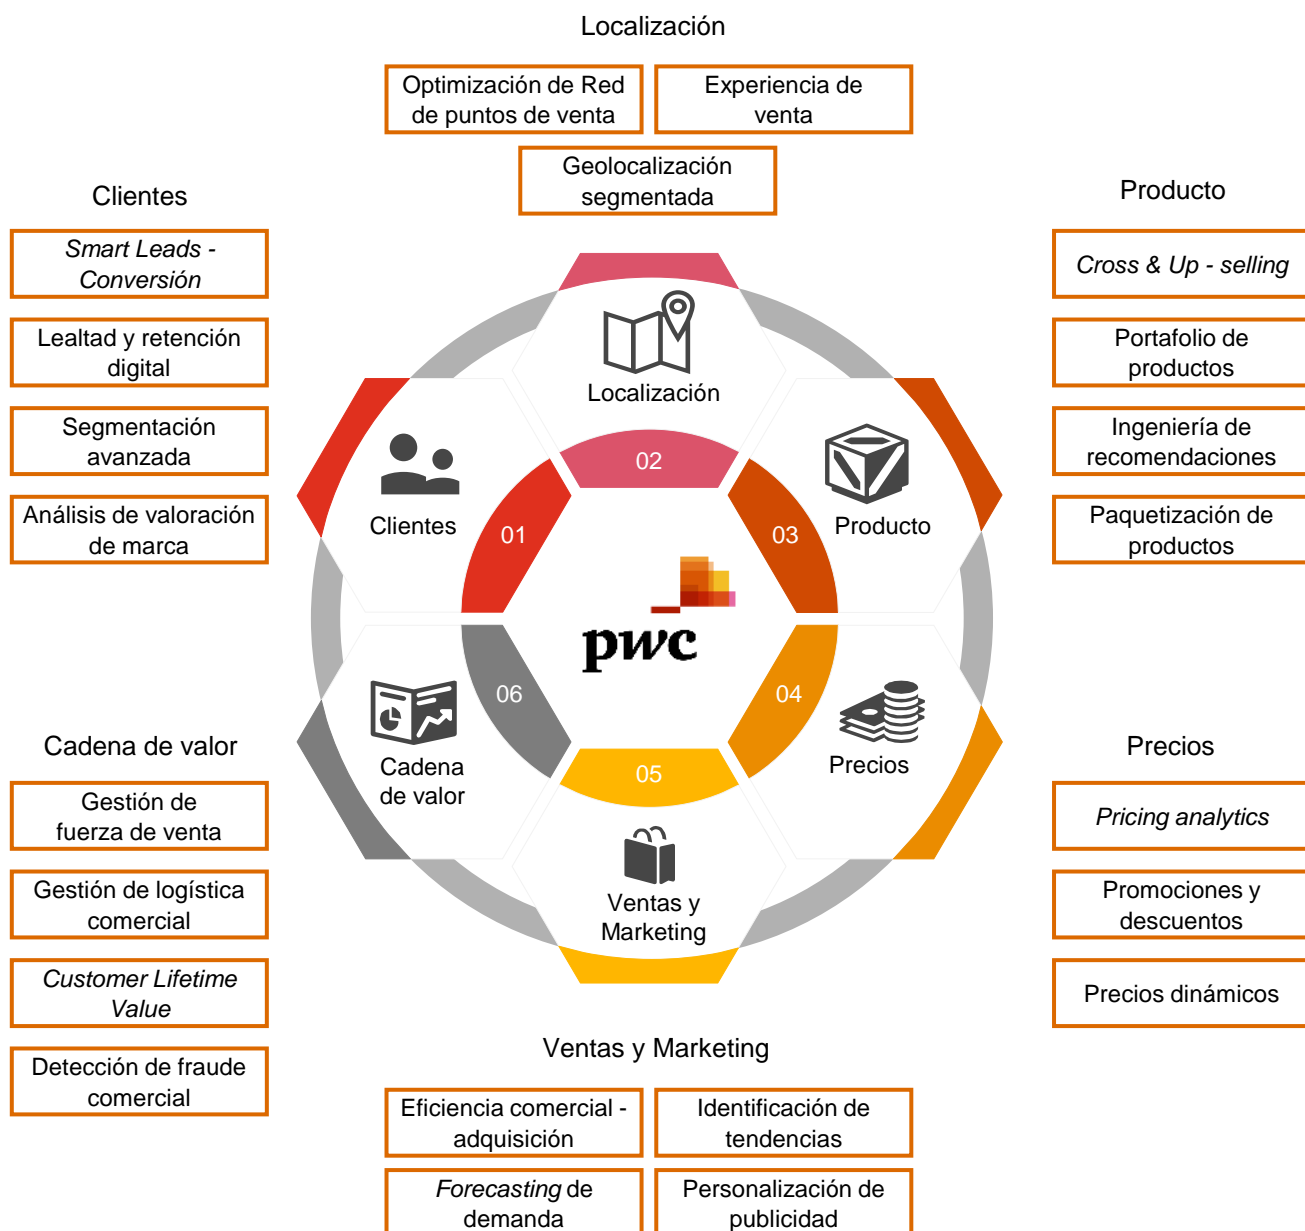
Localización

Optimización de Red de puntos de venta

Experiencia de venta

Geolocalización segmentada

Clientes

Smart Leads - Conversión

Lealtad y retención digital

Segmentación avanzada

Análisis de valoración de marca

Producto

Cross & Up - selling

Portafolio de productos

Ingeniería de recomendaciones

Paquetización de productos

Localización

Clientes

Producto

02

01

03

pwc

06

04

05

Cadena de valor

Precios

Ventas y Marketing

Cadena de valor

Gestión de fuerza de venta

Gestión de logística comercial

Customer Lifetime Value

Detección de fraude comercial

Precios

Pricing analytics

Promociones y descuentos

Precios dinámicos

Ventas y Marketing

Eficiencia comercial - adquisición

Identificación de tendencias

Forecasting de demanda

Personalización de publicidad